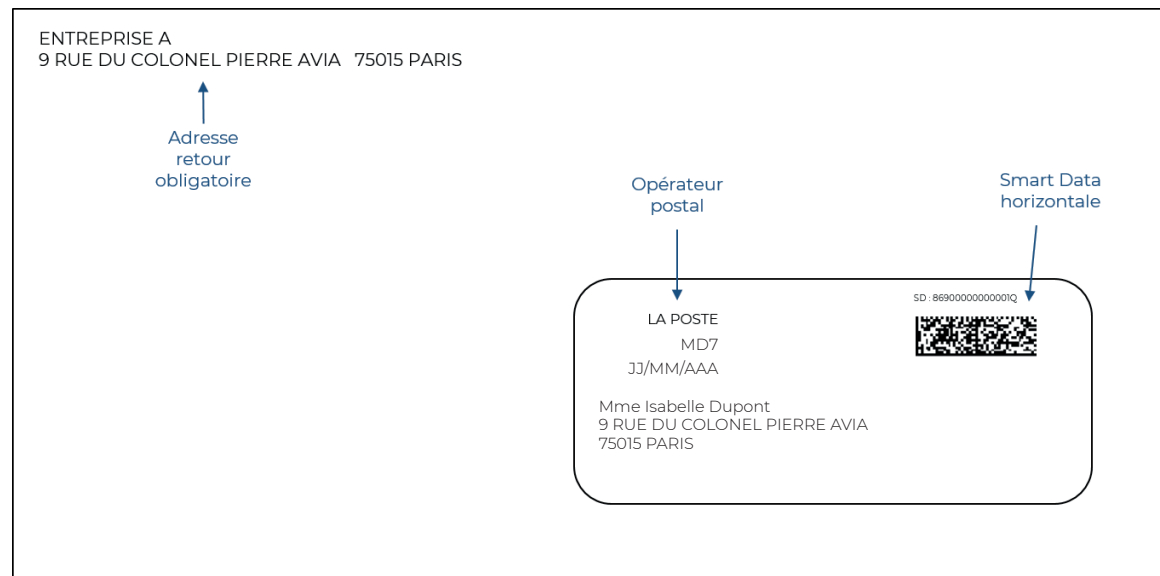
ENTREPRISE A
9 RUE DU COLONEL PIERRE AVIA 75015 PARIS

Adresse retour obligatoire

Opérateur postal

Smart Data horizontale

SD : 86900000000001Q

LA POSTE
MD7
JJ/MM/AAA

Mme Isabelle Dupont
9 RUE DU COLONEL PIERRE AVIA
75015 PARIS